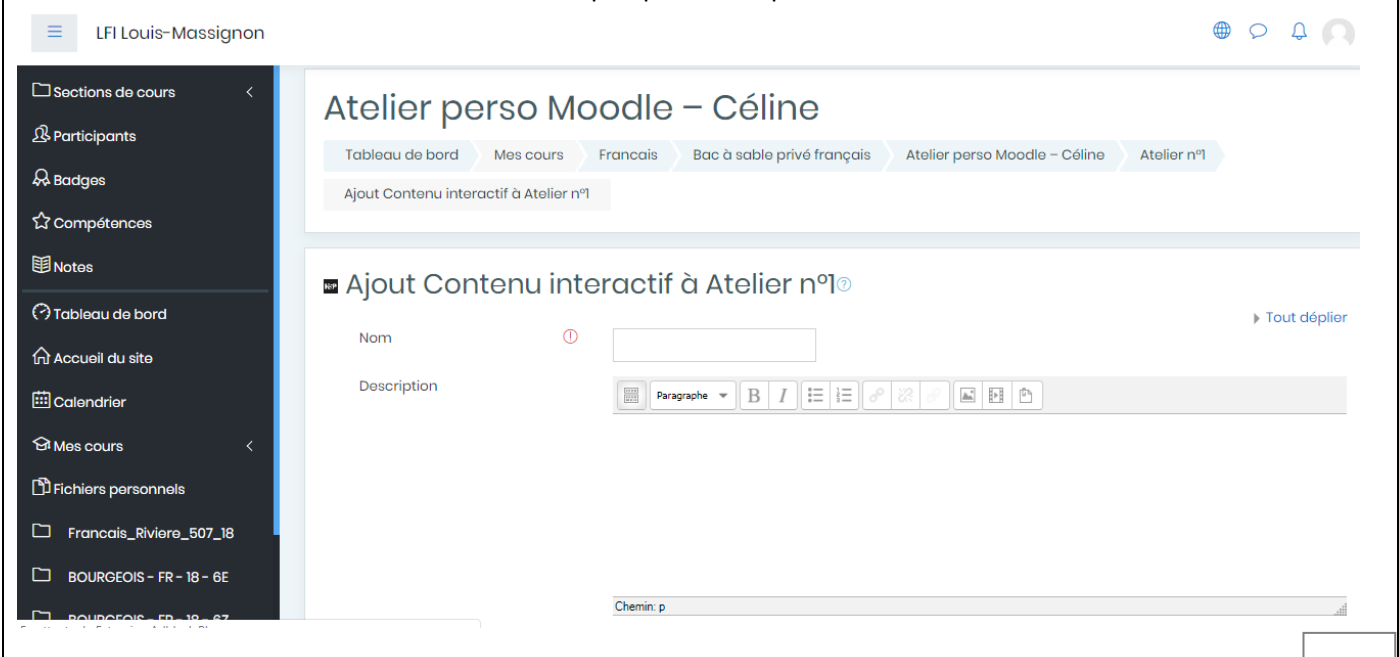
LFI Louis-Massignon

Sections de cours
Participants
Badges
Compétences
Notes
Tableau de bord
Accueil du site
Calendrier
Mes cours
Fichiers personnels
Francais_Riviere_507_18
BOURGEOIS - FR - 18 - 6E
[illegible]

Atelier perso Moodle – Céline

Tableau de bord
Mes cours
Francais
Bac à sable privé français
Atelier perso Moodle – Céline
Atelier n°1
Ajout Contenu interactif à Atelier n°1

Ajout Contenu interactif à Atelier n°1

Tout déplier

Nom

Description

Paragraphe

Chemin: p